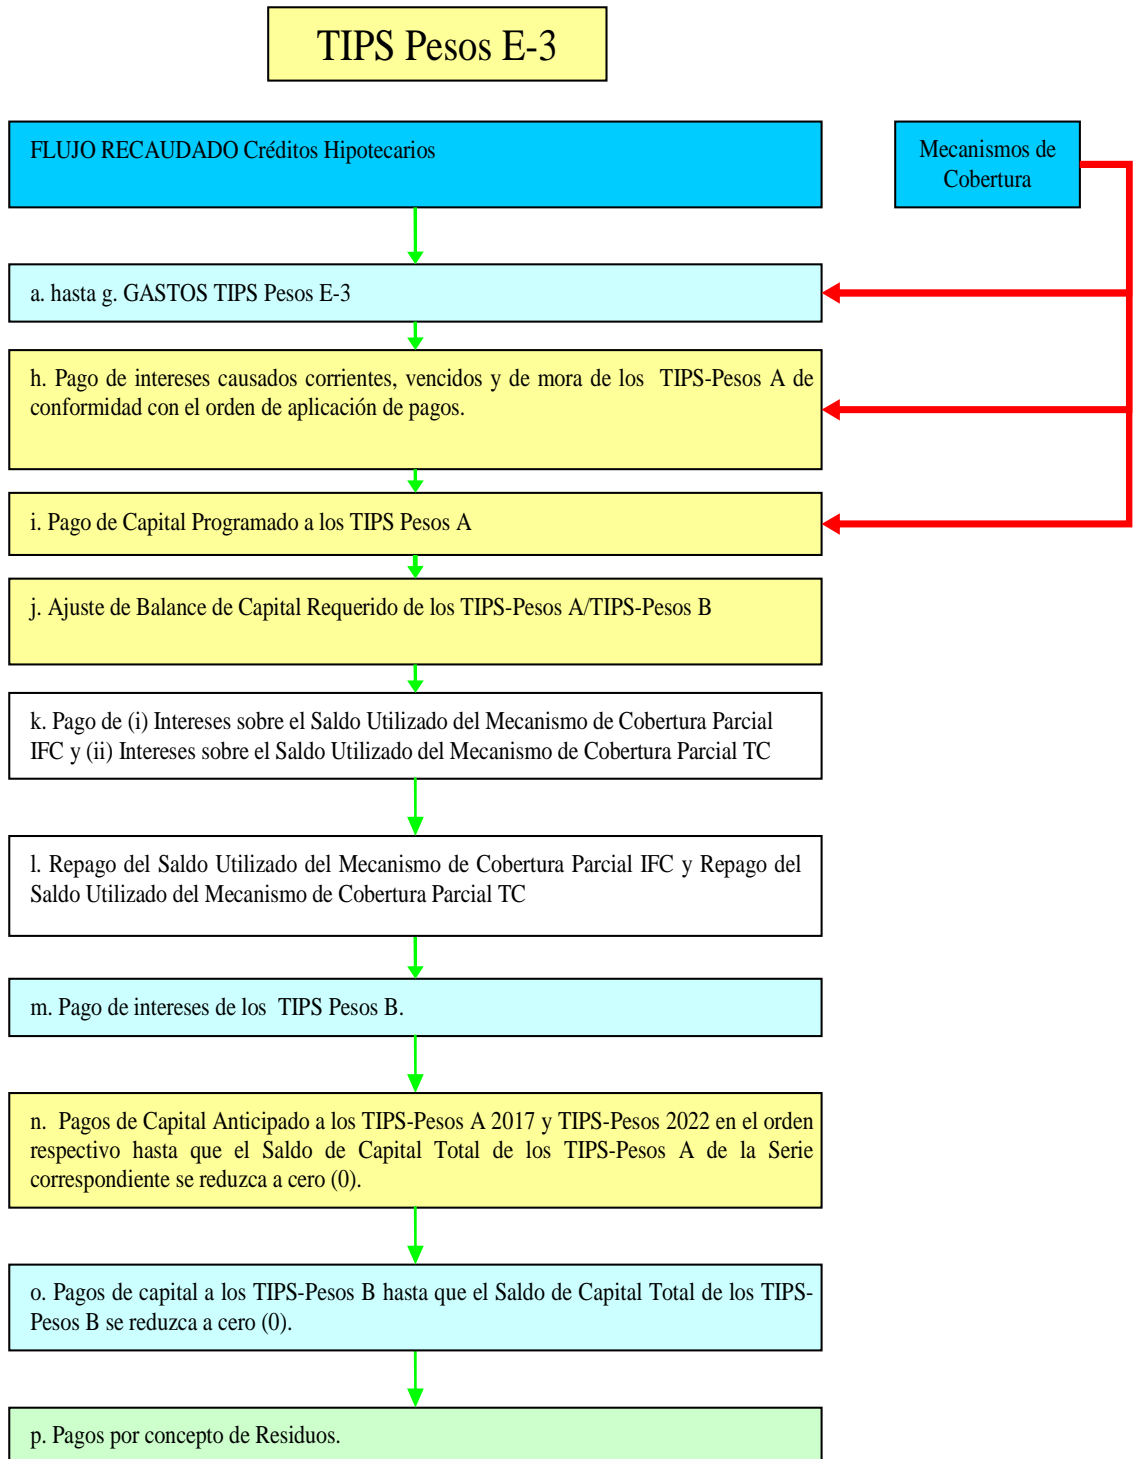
TIPS Pesos E-3

FLUJO RECAUDADO Créditos Hipotecarios

Mecanismos de Cobertura

a. hasta g. GASTOS TIPS Pesos E-3

h. Pago de intereses causados corrientes, vencidos y de mora de los TIPS-Pesos A de conformidad con el orden de aplicación de pagos.

i. Pago de Capital Programado a los TIPS Pesos A

j. Ajuste de Balance de Capital Requerido de los TIPS-Pesos A/TIPS-Pesos B

k. Pago de (i) Intereses sobre el Saldo Utilizado del Mecanismo de Cobertura Parcial IFC y (ii) Intereses sobre el Saldo Utilizado del Mecanismo de Cobertura Parcial TC

l. Repago del Saldo Utilizado del Mecanismo de Cobertura Parcial IFC y Repago del Saldo Utilizado del Mecanismo de Cobertura Parcial TC

m. Pago de intereses de los TIPS Pesos B.

n. Pagos de Capital Anticipado a los TIPS-Pesos A 2017 y TIPS-Pesos 2022 en el orden respectivo hasta que el Saldo de Capital Total de los TIPS-Pesos A de la Serie correspondiente se reduzca a cero (0).

o. Pagos de capital a los TIPS-Pesos B hasta que el Saldo de Capital Total de los TIPS-Pesos B se reduzca a cero (0).

p. Pagos por concepto de Residuos.